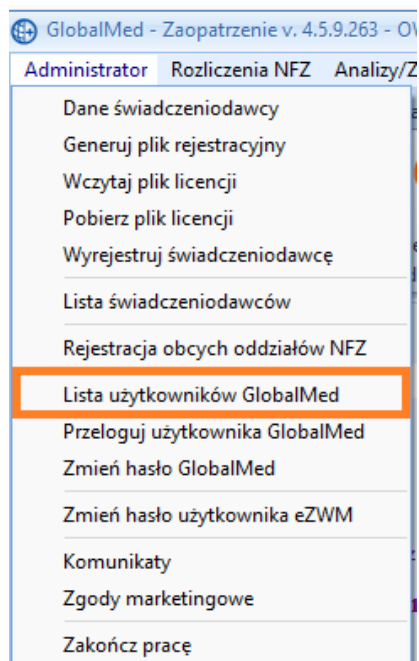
GlobalMed - Zaopatrzenie v. 4.5.9.263 - OV

Administrator
Rozliczenia NFZ
Analizy/Z

Dane świadczeniodawcy
Generuj plik rejestracyjny
Wczytaj plik licencji
Pobierz plik licencji
Wyrejestruj świadczeniodawcę
Lista świadczeniodawców
Rejestracja obcych oddziałów NFZ
Lista użytkowników GlobalMed
Przeloguj użytkownika GlobalMed
Zmień hasło GlobalMed
Zmień hasło użytkownika eZWM
Komunikaty
Zgody marketingowe
Zakończ pracę